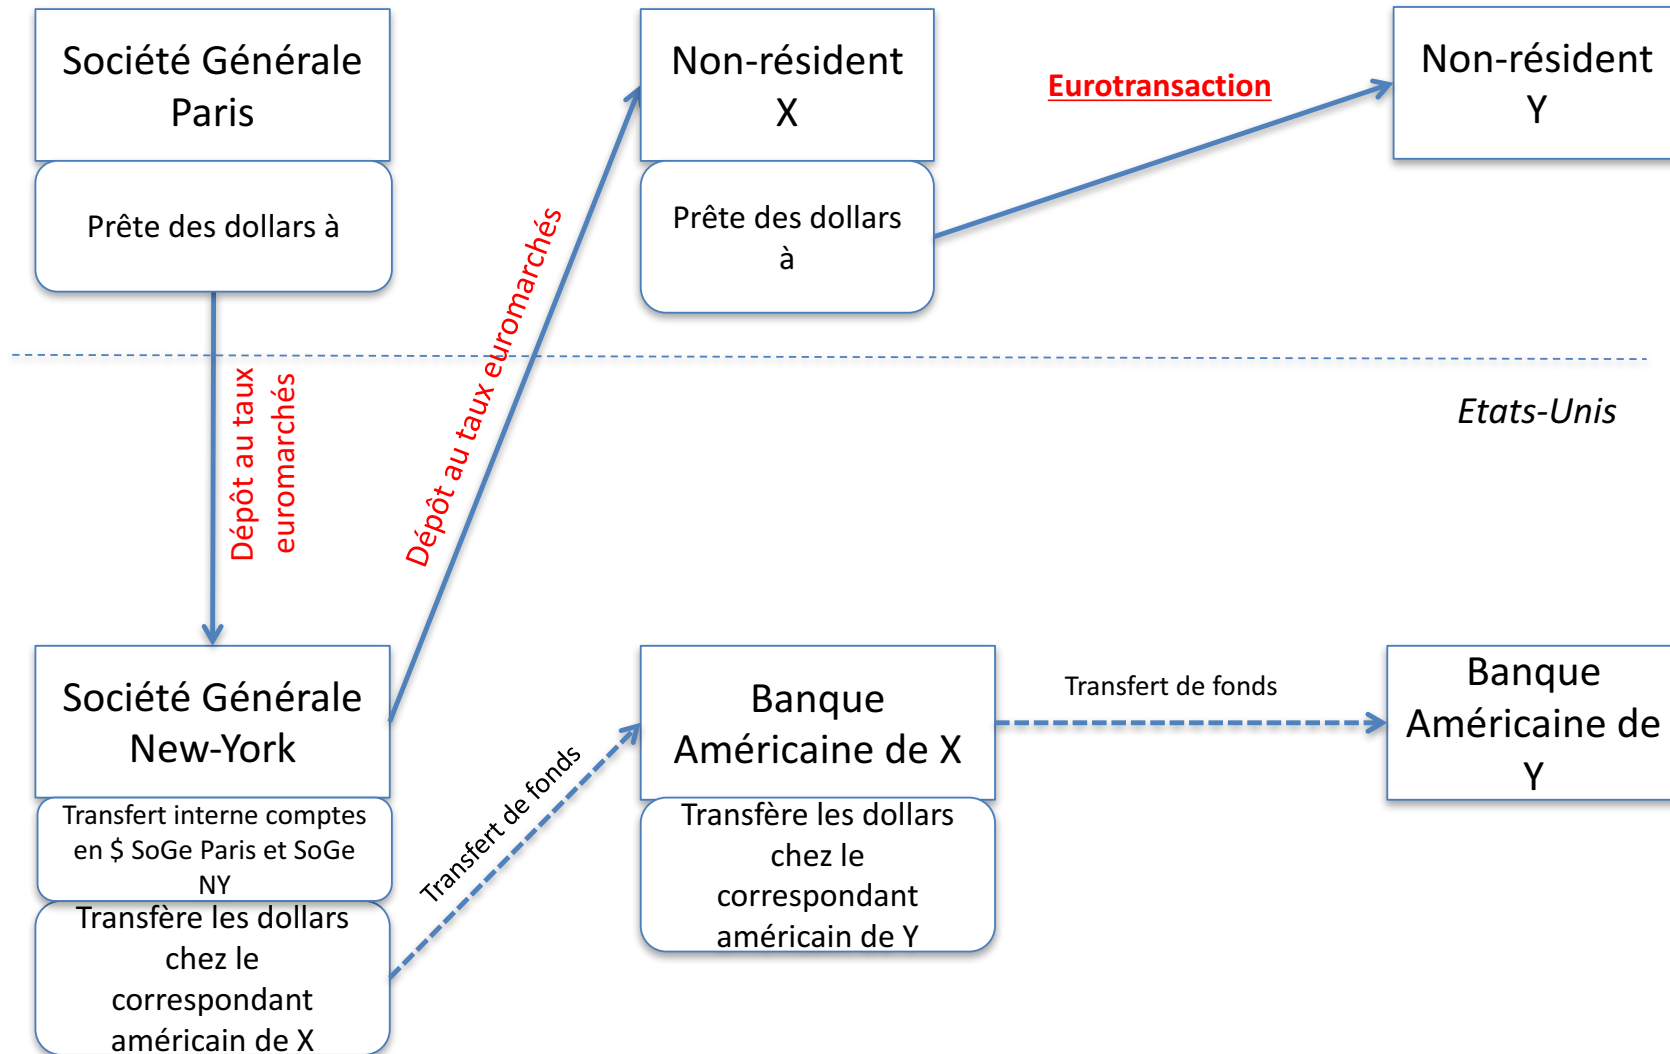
Société Générale Paris

Prête des dollars à

Non-résident X

Prête des dollars à

Eurotransaction

Non-résident Y

Dépôt au taux euromarchés

Dépôt au taux euromarchés

Etats-Unis

Société Générale New-York

Transfert interne comptes en $ SoGe Paris et SoGe NY

Transfère les dollars chez le correspondant américain de X

Transfert de fonds

Banque Américaine de X

Transfère les dollars chez le correspondant américain de Y

Transfert de fonds

Banque Américaine de Y